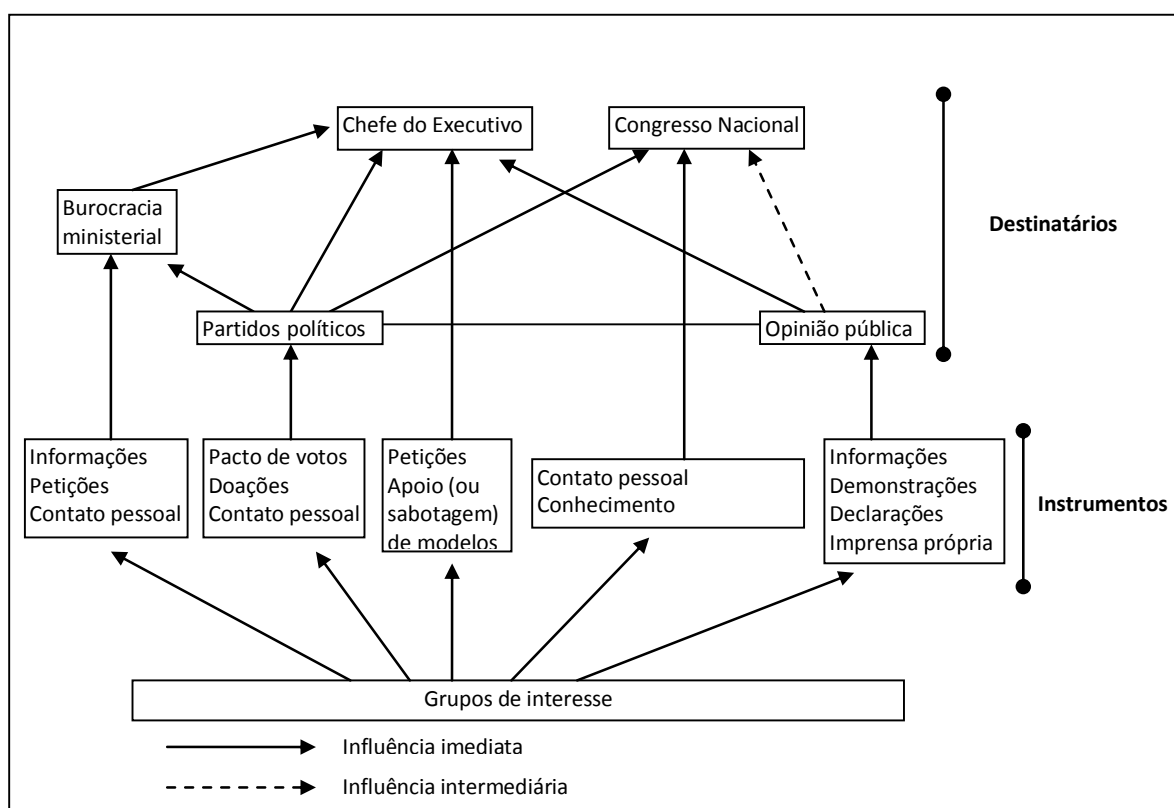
Chefe do Executivo

Congresso Nacional

Destinatários

Burocracia ministerial

Partidos políticos

Opinião pública

Informações
Petições
Contato pessoal

Pacto de votos
Doações
Contato pessoal

Petições
Apoio (ou sabotagem) de modelos

Contato pessoal
Conhecimento

Informações
Demonstrações
Declarações
Imprensa própria

Instrumentos

Grupos de interesse

Influência imediata

Influência intermediária